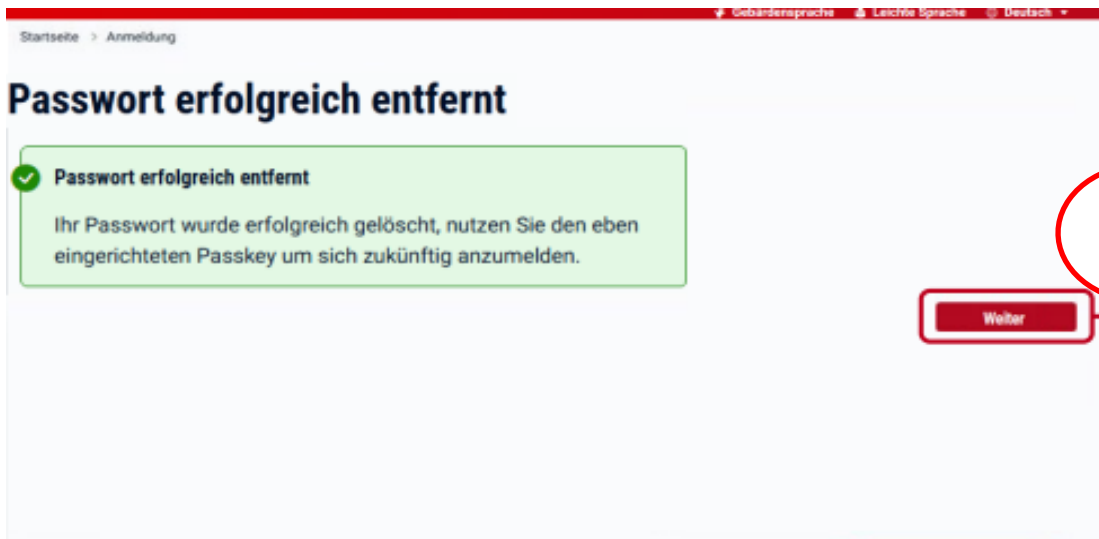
Gebärdensprache Leichte Sprache Deutsch

Startseite > Anmeldung

Passwort erfolgreich entfernt

Passwort erfolgreich entfernt

Ihr Passwort wurde erfolgreich gelöscht, nutzen Sie den eben eingerichteten Passkey um sich zukünftig anzumelden.

Weiter